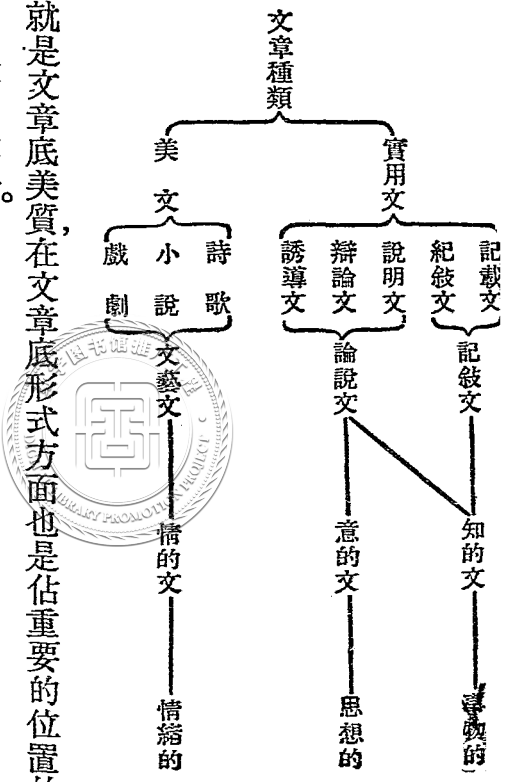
文章種類

美文
詩歌
小說
戲劇
文藝文
情的文
情緒的

實用文
記載文
紀敍文
記敍文
說明文
辯論文
誘導文
論說文
意的文
思想的
知的文
事物的

就是文章底美質，在文章底形式方面也是佔重要的位置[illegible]
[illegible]。

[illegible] LIBRARY PROMOTION PROJECT